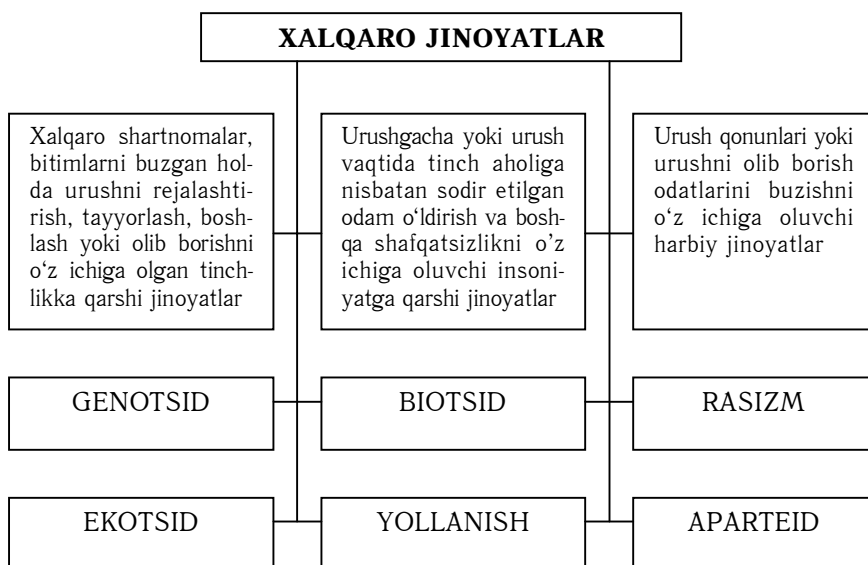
XALQARO JINOYATLAR

Xalqaro shartnomalar, bitimlarni buzgan holda urushni rejalashtirish, tayyorlash, boshlash yoki olib borishni o'z ichiga olgan tinchlikka qarshi jinoyatlar

Urushgacha yoki urush vaqtida tinch aholiga nisbatan sodir etilgan odam o'ldirish va boshqa shafqatsizlikni o'z ichiga oluvchi insoniyatga qarshi jinoyatlar

Urush qonunlari yoki urushni olib borish odatlarini buzishni o'z ichiga oluvchi harbiy jinoyatlar

GENOTSID

BIOTSID

RASIZM

EKOTSID

YOLLANISH

APARTEID